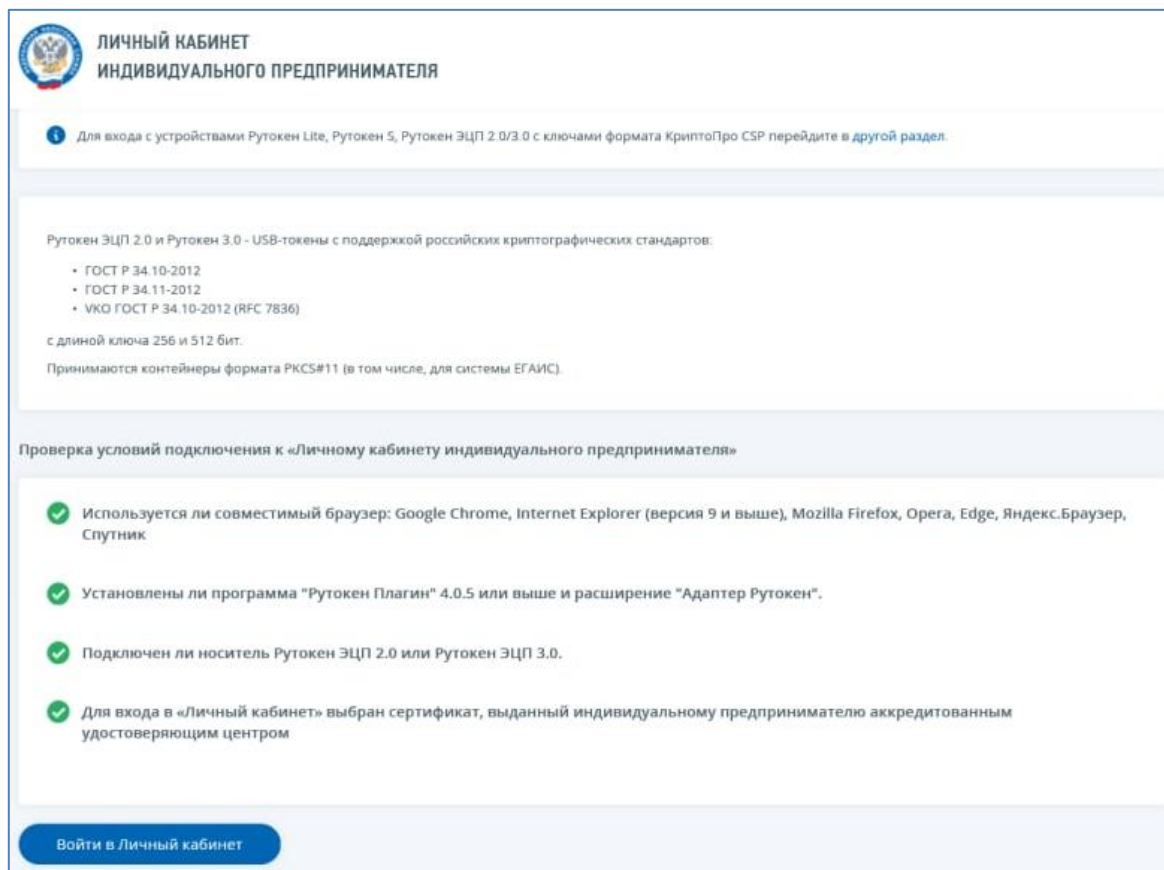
ЛИЧНЫЙ КАБИНЕТ
ИНДИВИДУАЛЬНОГО ПРЕДПРИНИМАТЕЛЯ

Для входа с устройствами Рутокен Lite, Рутокен S, Рутокен ЭЦП 2.0/3.0 с ключами формата КриптоПро CSP перейдите в другой раздел.

Рутокен ЭЦП 2.0 и Рутокен 3.0 - USB-токены с поддержкой российских криптографических стандартов:

- ГОСТ Р 34.10-2012
- ГОСТ Р 34.11-2012
- VKO ГОСТ Р 34.10-2012 (RFC 7836)

с длиной ключа 256 и 512 бит.

Принимаются контейнеры формата PKCS#11 (в том числе, для системы ЕГАИС).

Проверка условий подключения к «Личному кабинету индивидуального предпринимателя»

Используется ли совместимый браузер: Google Chrome, Internet Explorer (версия 9 и выше), Mozilla Firefox, Opera, Edge, Яндекс.Браузер, Спутник

Установлены ли программа "Рутокен Плагин" 4.0.5 или выше и расширение "Адаптер Рутокен".

Подключен ли носитель Рутокен ЭЦП 2.0 или Рутокен ЭЦП 3.0.

Для входа в «Личный кабинет» выбран сертификат, выданный индивидуальному предпринимателю аккредитованным удостоверяющим центром

Войти в Личный кабинет